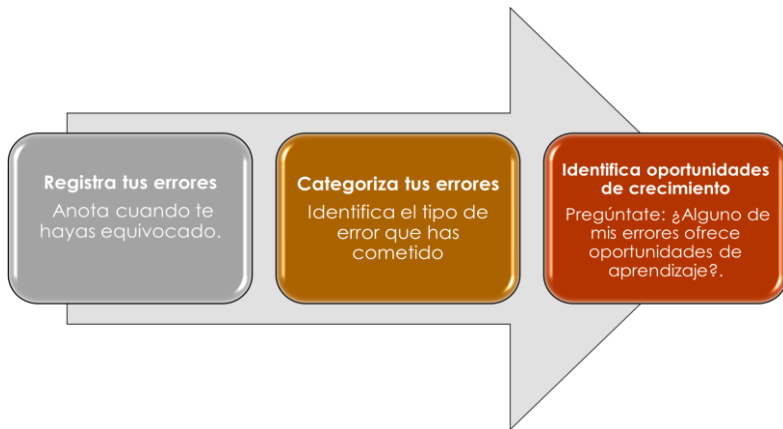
Registra tus errores
Anota cuando te hayas equivocado.

Categoriza tus errores
Identifica el tipo de error que has cometido

Identifica oportunidades de crecimiento
Pregúntate: ¿Alguno de mis errores ofrece oportunidades de aprendizaje?.